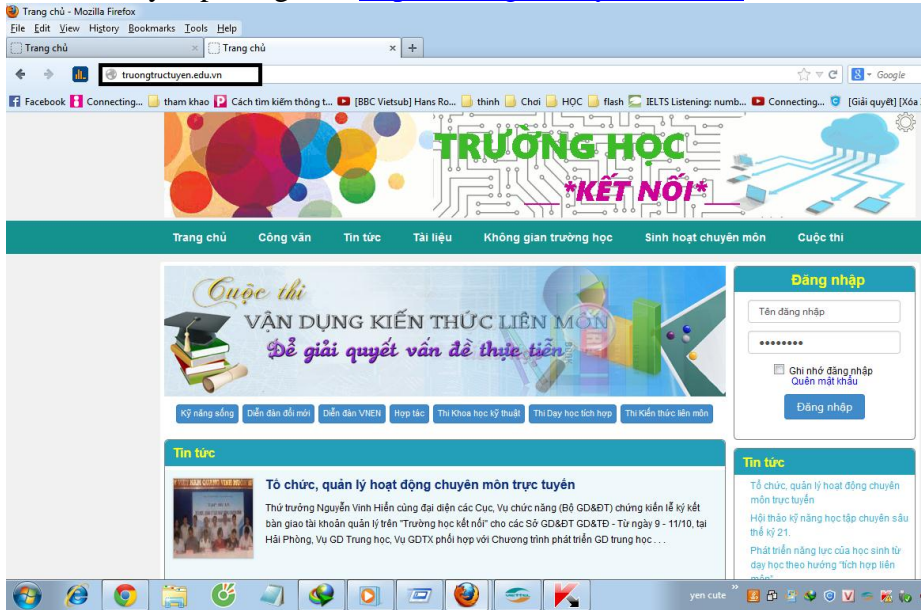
Trang chủ - Mozilla Firefox

File Edit View History Bookmarks Tools Help

Trang chủ | Trang chủ | +

truongtructuyen.edu.vn

Google

Facebook | Connecting... | tham khao | Cách tìm kiếm thông t... | [BBC Vietsub] Hans Ro... | thinh | Chơi | HỌC | flash | IELTS Listening: numb... | Connecting... | [Giải quyết] [Xóa

TRƯỜNG HỌC *KẾT NỐI*

Trang chủ | Công văn | Tin tức | Tài liệu | Không gian trường học | Sinh hoạt chuyên môn | Cuộc thi

Cuộc thi
VẬN DỤNG KIẾN THỨC LIÊN MÔN
Để giải quyết vấn đề thực tiễn

Kỹ năng sống | Diễn đàn đổi mới | Diễn đàn VNEN | Hợp tác | Thi Khoa học kỹ thuật | Thi Dạy học tích hợp | Thi Kiến thức liên môn

Đăng nhập

Tên đăng nhập

••••••••

Ghi nhớ đăng nhập
Quên mật khẩu

Đăng nhập

Tin tức

Tổ chức, quản lý hoạt động chuyên môn trực tuyến

Thứ trưởng Nguyễn Vinh Hiển cùng đại diện các Cục, Vụ chức năng (Bộ GD&ĐT) chứng kiến lễ ký kết bàn giao tài khoản quản lý trên "Trường học kết nối" cho các Sở GD&ĐT GD&TĐ - Từ ngày 9 - 11/10, tại Hải Phòng, Vụ GD Trung học, Vụ GDTX phối hợp với Chương trình phát triển GD trung học . . .

Tin tức

Tổ chức, quản lý hoạt động chuyên môn trực tuyến

Hội thảo kỹ năng học tập chuyên sâu thế kỷ 21.

Phát triển năng lực của học sinh từ dạy học theo hướng "tích hợp liên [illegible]

yen cute